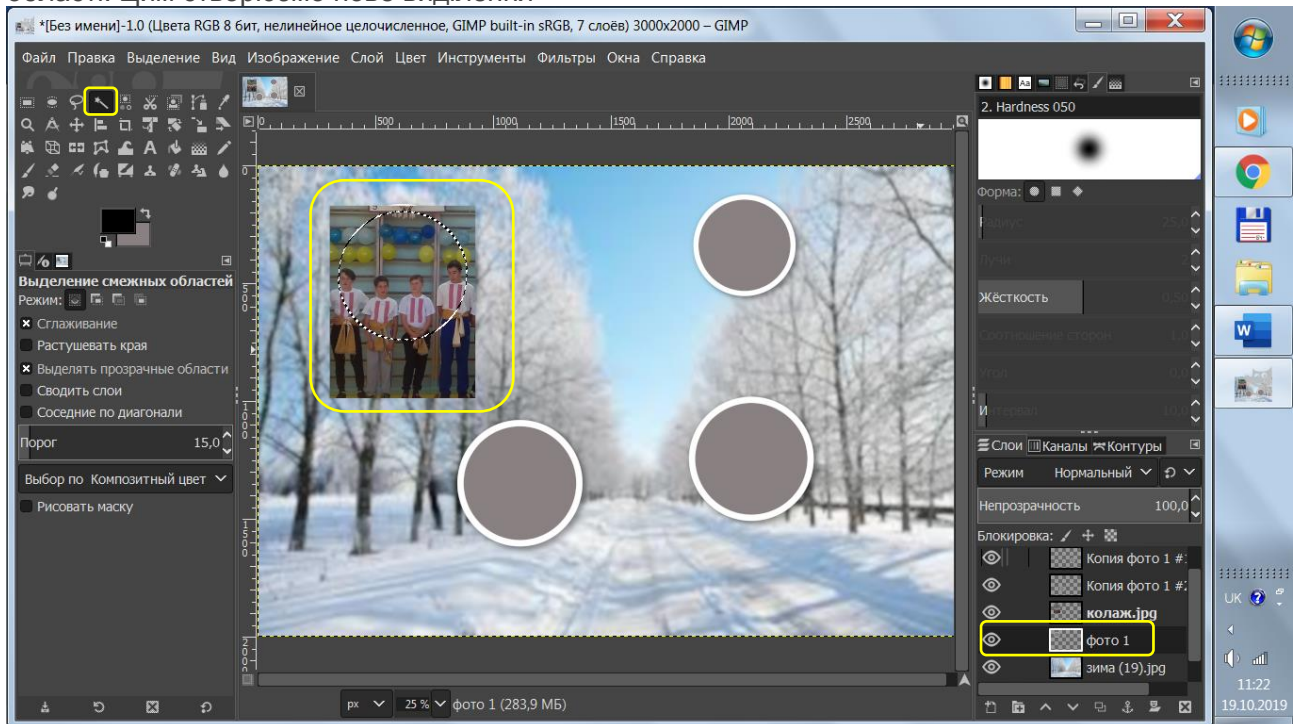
*[Без имени]-1.0 (Цвета RGB 8 бит, нелинейное целочисленное, GIMP built-in sRGB, 7 слоёв) 3000x2000 – GIMP

Файл Правка Выделение Вид Изображение Слой Цвет Инструменты Фильтры Окна Справка

Выделение смежных областей
Режим:
Сглаживание
Растушевать края
Выделять прозрачные области
Сводить слои
Соседние по диагонали
Порог 15,0
Выбор по Композитный цвет
Рисовать маску

500 1000 1500 2000 2500

2. Hardness 050
Форма:
Радиус
Лучи
Жёсткость
Соотношение сторон
Угол
Интервал

Слои Каналы Контуры
Режим Нормальный
Непрозрачность 100,0
Блокировка:
Копия фото 1 #1
Копия фото 1 #2
колаж.jpg
фото 1
зима (19).jpg

px 25 % фото 1 (283,9 МБ)

UK
11:22
19.10.2019